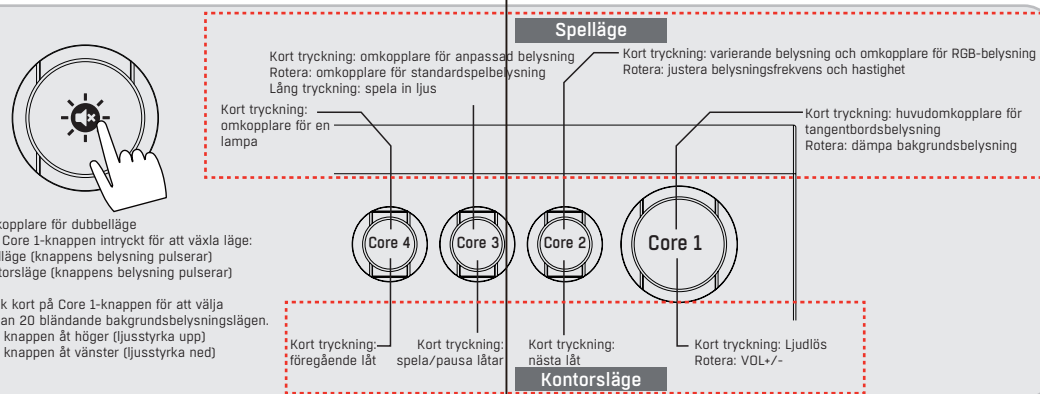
Spelläge

Kort tryckning: omkopplare för anpassad belysning
Rotera: omkopplare för standardspelbelysning
Lång tryckning: spela in ljus

Kort tryckning: varierande belysning och omkopplare för RGB-belysning
Rotera: justera belysningsfrekvens och hastighet

Kort tryckning: omkopplare för en lampa

Kort tryckning: huvudomkopplare för tangentbordsbelysning
Rotera: dämpa bakgrundsbelysning

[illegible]kopplare för dubbelläge
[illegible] Core 1-knappen intryckt för att växla läge:
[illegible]läge (knappens belysning pulserar)
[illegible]torsläge (knappens belysning pulserar)

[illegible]k kort på Core 1-knappen för att välja
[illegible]an 20 bländande bakgrundsbelysningslägen.
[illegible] knappen åt höger (ljusstyrka upp)
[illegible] knappen åt vänster (ljusstyrka ned)

Core 4
Core 3
Core 2
Core 1

Kort tryckning: föregående låt

Kort tryckning: spela/pausa låtar

Kort tryckning: nästa låt

Kort tryckning: Ljudlös
Rotera: VOL+/-

Kontorsläge